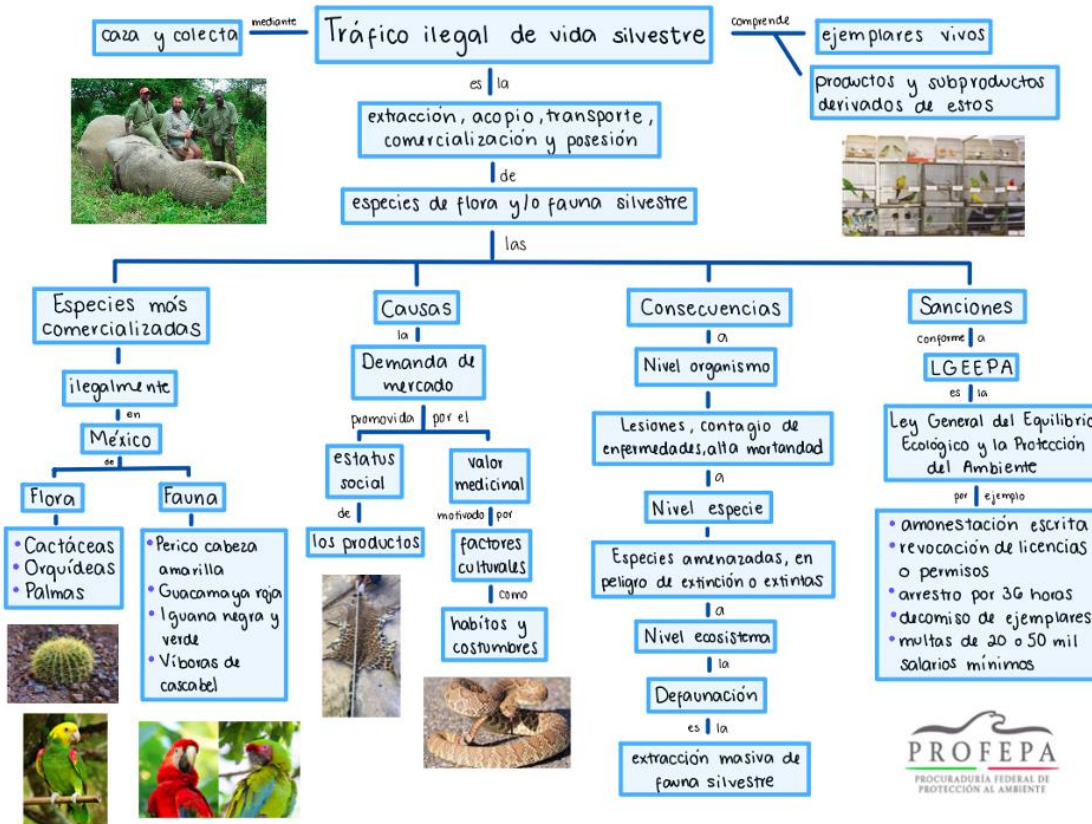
caza y colecta

mediante

Tráfico ilegal de vida silvestre

comprende

ejemplares vivos

productos y subproductos derivados de estos

es la

extracción, acopio, transporte, comercialización y posesión

de

especies de flora y/o fauna silvestre

las

Especies más comercializadas

ilegalmente

en

México

de

Flora

• Cactáceas
• Orquídeas
• Palmas

Fauna

• Perico cabeza amarilla
• Guacamaya roja
• Iguana negra y verde
• Víboras de cascabel

Causas

la

Demanda de mercado

promovida por el

estatus social

de

los productos

valor medicinal

motivado por

factores culturales

como

habitos y costumbres

Consecuencias

a

Nivel organismo

Lesiones, contagio de enfermedades, alta mortandad

a

Nivel especie

Especies amenazadas, en peligro de extinción o extintas

a

Nivel ecosistema

la

Defaunación

es la

extracción masiva de fauna silvestre

Sanciones

conforme a

LGEEPA

es la

Ley General del Equilibrio Ecológico y la Protección del Ambiente

por ejemplo

• amonestación escrita
• revocación de licencias o permisos
• arresto por 36 horas
• decomiso de ejemplares
• multas de 20 o 50 mil salarios mínimos

PROFEPA
PROCURADURÍA FEDERAL DE PROTECCIÓN AL AMBIENTE